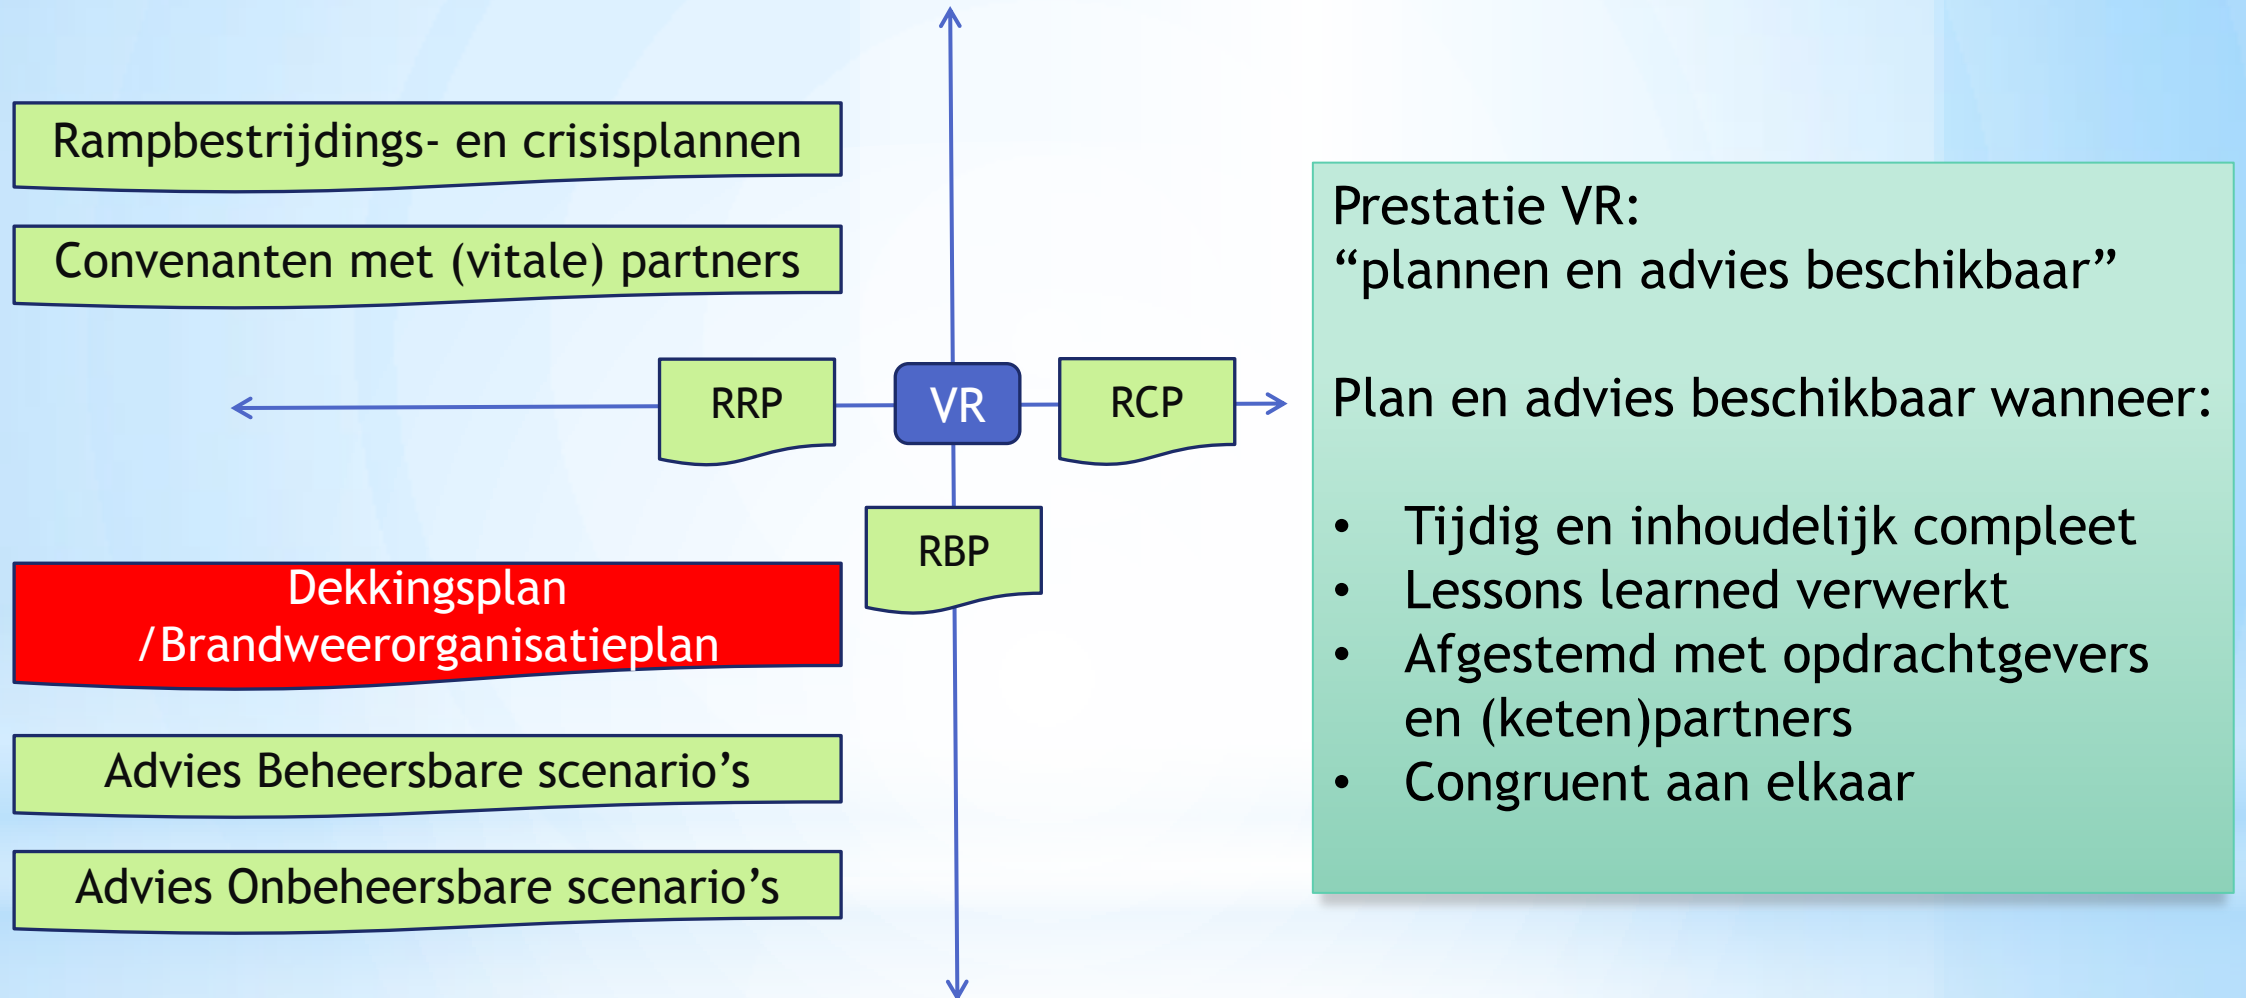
Rampbestrijdings- en crisisplannen

Convenanten met (vitale) partners

RRP

VR

RCP

RBP

Dekkingsplan /Brandweerorganisatieplan

Advies Beheersbare scenario’s

Advies Onbeheersbare scenario’s

Prestatie VR:
“plannen en advies beschikbaar”

Plan en advies beschikbaar wanneer:

- Tijdig en inhoudelijk compleet
- Lessons learned verwerkt
- Afgestemd met opdrachtgevers en (keten)partners
- Congruent aan elkaar